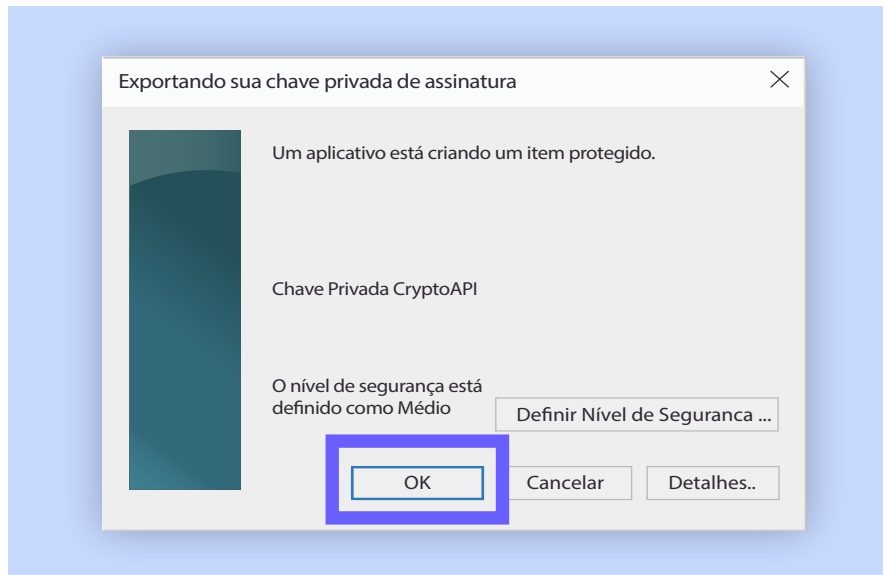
Exportando sua chave privada de assinatura

Um aplicativo está criando um item protegido.

Chave Privada CryptoAPI

O nível de segurança está definido como Médio

Definir Nível de Seguranca ...

OK

Cancelar

Detalhes..